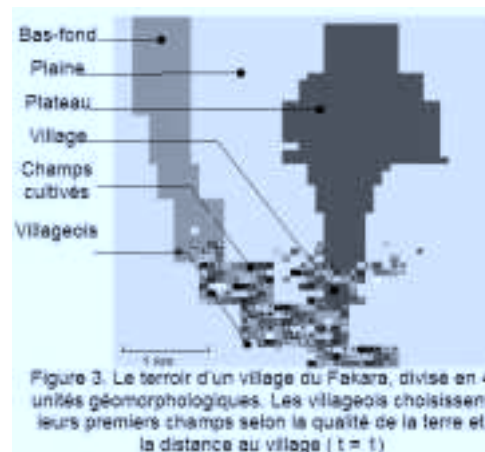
Bas-fond
Plaine
Plateau
Village
Champs cultivés
Villageois
1 km
Figure 3. Le terroir d'un village du Fakara, divisé en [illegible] unités géomorphologiques. Les villageois choisissen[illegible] leurs premiers champs selon la qualité de la terre et la distance au village ( t = 1)